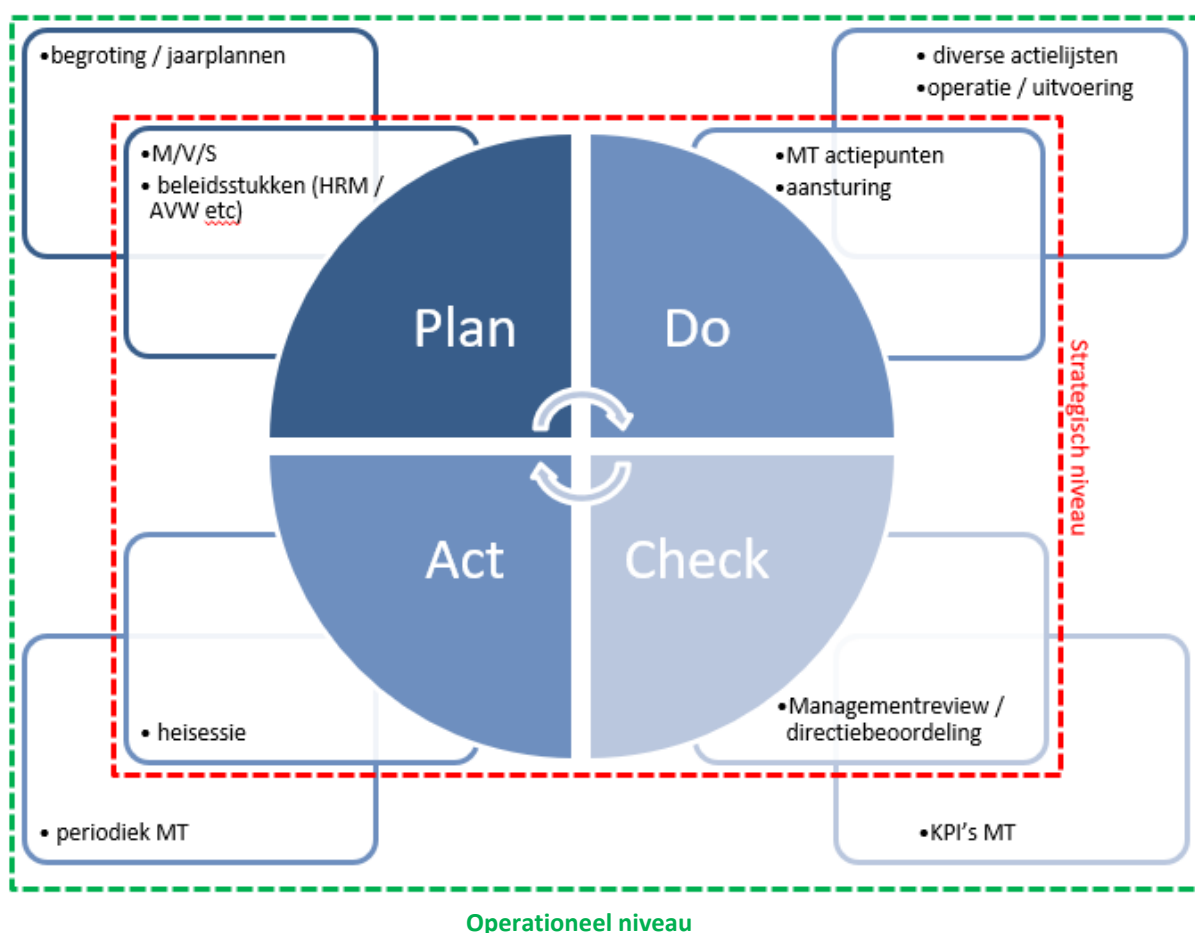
•begroting / jaarplannen

•M/V/S
• beleidsstukken (HRM / AVW etc)

• diverse actielijsten
•operatie / uitvoering

•MT actiepunten
•aansturing

Plan

Do

Act

Check

Strategisch niveau

• heisessie

• periodiek MT

•Managementreview / directiebeoordeling

•KPI's MT

Operationeel niveau